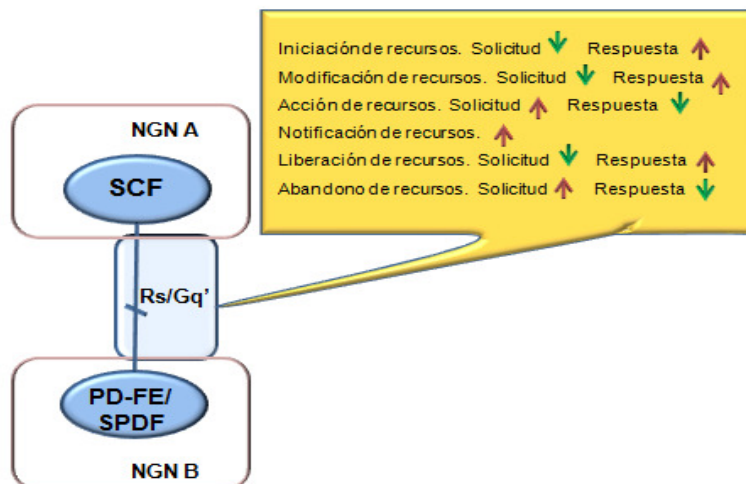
Iniciación de recursos. Solicitud Respuesta
Modificación de recursos. Solicitud Respuesta
Acción de recursos. Solicitud Respuesta
Notificación de recursos.
Liberación de recursos. Solicitud Respuesta
Abandono de recursos. Solicitud Respuesta

NGN A

SCF

Rs/Gq'

PD-FE/
SPDF

NGN B